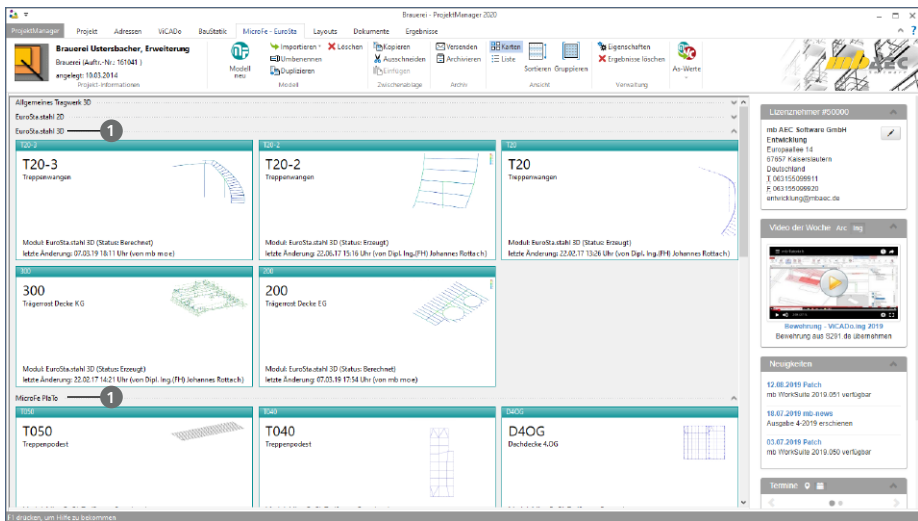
Brauerei - ProjektManager 2020

ProjektManager | Projekt | Adressen | ViCADo | BauStatik | MicroFe - EuroSta | Layouts | Dokumente | Ergebnisse

Brauerei Ustersbacher, Erweiterung
Brauerei (Auftr.-Nr.: 161041)
angelegt: 10.03.2014
Projekt-Informationen

Modell neu
Importieren
Umbenennen
Duplizieren
Löschen
Modell

Kopieren
Ausschneiden
Einfügen
Zwischenablage

Versenden
Archivieren
Archiv

Karten
Liste
Sortieren
Gruppieren
Ansicht

Eigenschaften
Ergebnisse löschen
Verwaltung

As-Werte

Allgemeines Tragwerk 3D
EuroSta.stahl 2D
EuroSta.stahl 3D
1

T20-3
T20-3
Treppenwangen
Modul: EuroSta.stahl 3D (Status: Berechnet)
letzte Änderung: 07.03.19 18:11 Uhr (von mb moe)

T20-2
T20-2
Treppenwangen
Modul: EuroSta.stahl 3D (Status: Erzeugt)
letzte Änderung: 22.06.17 15:16 Uhr (von Dipl.-Ing.(FH) Johannes Rottach)

T20
T20
Treppenwangen
Modul: EuroSta.stahl 3D (Status: Erzeugt)
letzte Änderung: 22.02.17 13:26 Uhr (von Dipl.-Ing.(FH) Johannes Rottach)

300
300
Trägerrost Decke KG
Modul: EuroSta.stahl 3D (Status: Erzeugt)
letzte Änderung: 22.02.17 14:21 Uhr (von Dipl.-Ing.(FH) Johannes Rottach)

200
200
Trägerrost Decke EG
Modul: EuroSta.stahl 3D (Status: Berechnet)
letzte Änderung: 07.03.19 17:54 Uhr (von mb moe)

MicroFe PlaTo
1

T050
T050
Treppenpodest

T040
T040
Treppenpodest

D4OG
D4OG
Dachdecke 4.OG

Lizenznehmer #50000
mb AEC Software GmbH
Entwicklung
Europaallee 14
67657 Kaiserslautern
Deutschland
T 063155099911
F 063155099920
entwicklung@mbaec.de

Video der Woche Archiv

Bewehrung - ViCADo.ing 2019
Bewehrung aus S291 übernehmen

Neuigkeiten
12.08.2019 Patch
mb WorkSuite 2019.051 verfügbar
18.07.2019 mb-news
Ausgabe 4-2019 erschienen
03.07.2019 Patch
mb WorkSuite 2019.050 verfügbar

Termine

F1 drücken, um Hilfe zu bekommen